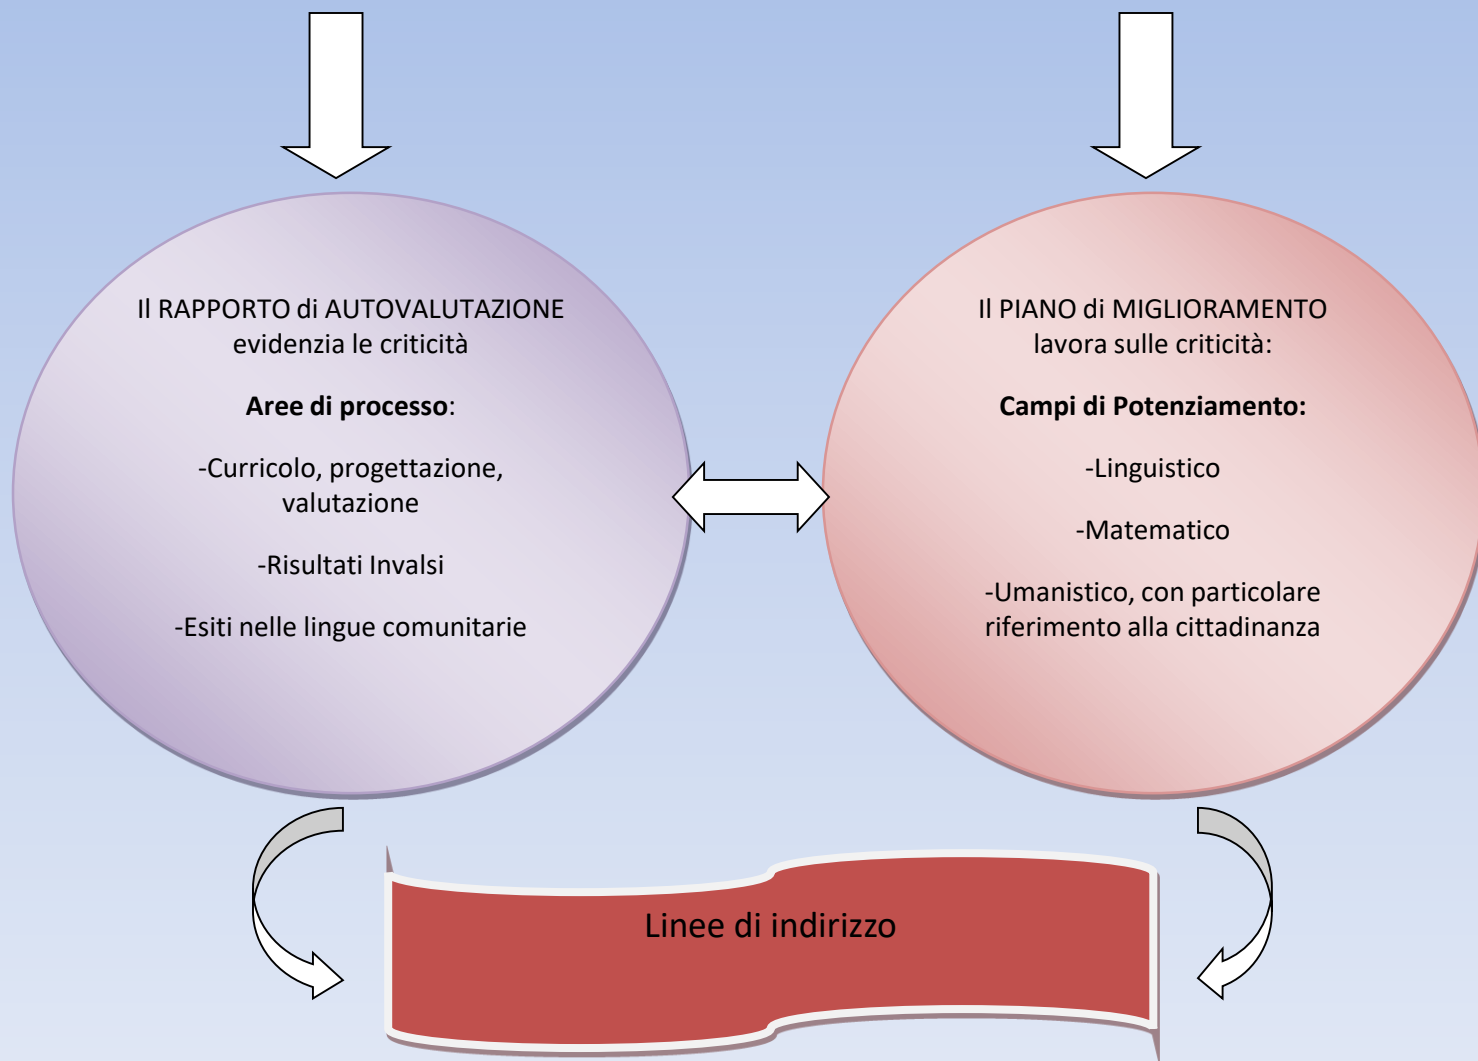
Il RAPPORTO di AUTOVALUTAZIONE evidenzia le criticità

**Aree di processo**:

-Curricolo, progettazione, valutazione

-Risultati Invalsi

-Esiti nelle lingue comunitarie

Il PIANO di MIGLIORAMENTO lavora sulle criticità:

**Campi di Potenziamento:**

-Linguistico

-Matematico

-Umanistico, con particolare riferimento alla cittadinanza

Linee di indirizzo